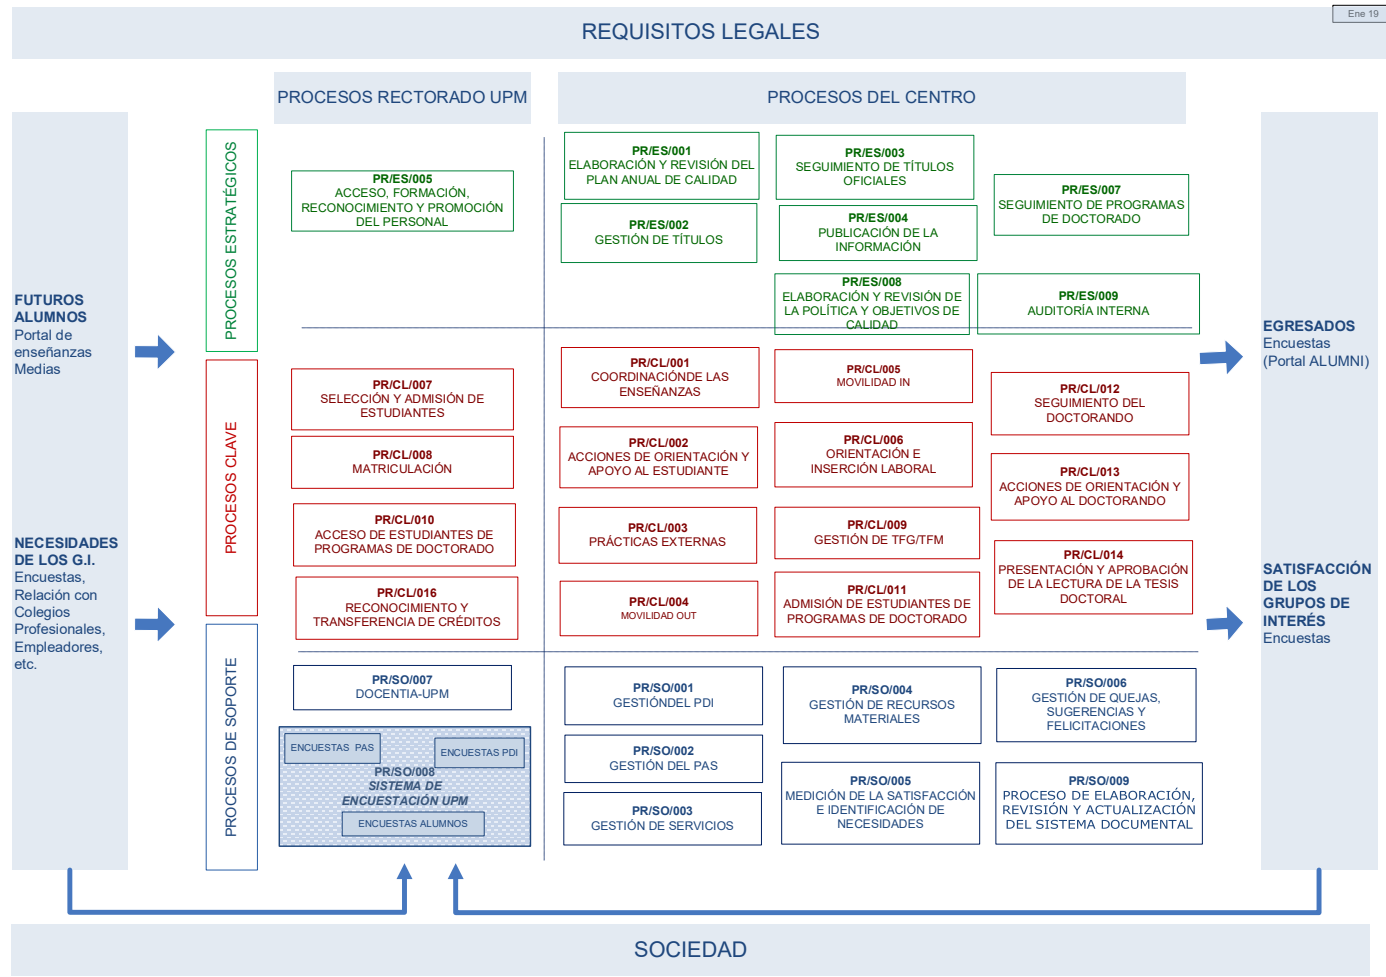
Ene 19

REQUISITOS LEGALES

PROCESOS RECTORADO UPM

PROCESOS DEL CENTRO

FUTUROS ALUMNOS
Portal de enseñanzas
Medias

NECESIDADES DE LOS G.I.
Encuestas, Relación con Colegios Profesionales, Empleadores, etc.

PROCESOS ESTRATÉGICOS

PROCESOS CLAVE

PROCESOS DE SOPORTE

PR/ES/005
ACCESO, FORMACIÓN, RECONOCIMIENTO Y PROMOCIÓN DEL PERSONAL

PR/ES/001
ELABORACIÓN Y REVISIÓN DEL PLAN ANUAL DE CALIDAD

PR/ES/003
SEGUIMIENTO DE TÍTULOS OFICIALES

PR/ES/007
SEGUIMIENTO DE PROGRAMAS DE DOCTORADO

PR/ES/002
GESTIÓN DE TÍTULOS

PR/ES/004
PUBLICACIÓN DE LA INFORMACIÓN

PR/ES/008
ELABORACIÓN Y REVISIÓN DE LA POLÍTICA Y OBJETIVOS DE CALIDAD

PR/ES/009
AUDITORÍA INTERNA

PR/CL/007
SELECCIÓN Y ADMISIÓN DE ESTUDIANTES

PR/CL/008
MATRICULACIÓN

PR/CL/010
ACCESO DE ESTUDIANTES DE PROGRAMAS DE DOCTORADO

PR/CL/016
RECONOCIMIENTO Y TRANSFERENCIA DE CRÉDITOS

PR/CL/001
COORDINACIÓNDE LAS ENSEÑANZAS

PR/CL/002
ACCIONES DE ORIENTACIÓN Y APOYO AL ESTUDIANTE

PR/CL/003
PRÁCTICAS EXTERNAS

PR/CL/004
MOVILIDAD OUT

PR/CL/005
MOVILIDAD IN

PR/CL/006
ORIENTACIÓN E INSERCIÓN LABORAL

PR/CL/009
GESTIÓN DE TFG/TFM

PR/CL/011
ADMISIÓN DE ESTUDIANTES DE PROGRAMAS DE DOCTORADO

PR/CL/012
SEGUIMIENTO DEL DOCTORANDO

PR/CL/013
ACCIONES DE ORIENTACIÓN Y APOYO AL DOCTORANDO

PR/CL/014
PRESENTACIÓN Y APROBACIÓN DE LA LECTURA DE LA TESIS DOCTORAL

PR/SO/007
DOCENTIA-UPM

ENCUESTAS PAS
ENCUESTAS PDI
PR/SO/008
SISTEMA DE ENCUESTACIÓN UPM
ENCUESTAS ALUMNOS

PR/SO/001
GESTIÓNDEL PDI

PR/SO/002
GESTIÓN DEL PAS

PR/SO/003
GESTIÓN DE SERVICIOS

PR/SO/004
GESTIÓN DE RECURSOS MATERIALES

PR/SO/005
MEDICIÓN DE LA SATISFACCIÓN E IDENTIFICACIÓN DE NECESIDADES

PR/SO/006
GESTIÓN DE QUEJAS, SUGERENCIAS Y FELICITACIONES

PR/SO/009
PROCESO DE ELABORACIÓN, REVISIÓN Y ACTUALIZACIÓN DEL SISTEMA DOCUMENTAL

EGRESADOS
Encuestas
(Portal ALUMNI)

SATISFACCIÓN DE LOS GRUPOS DE INTERÉS
Encuestas

SOCIEDAD